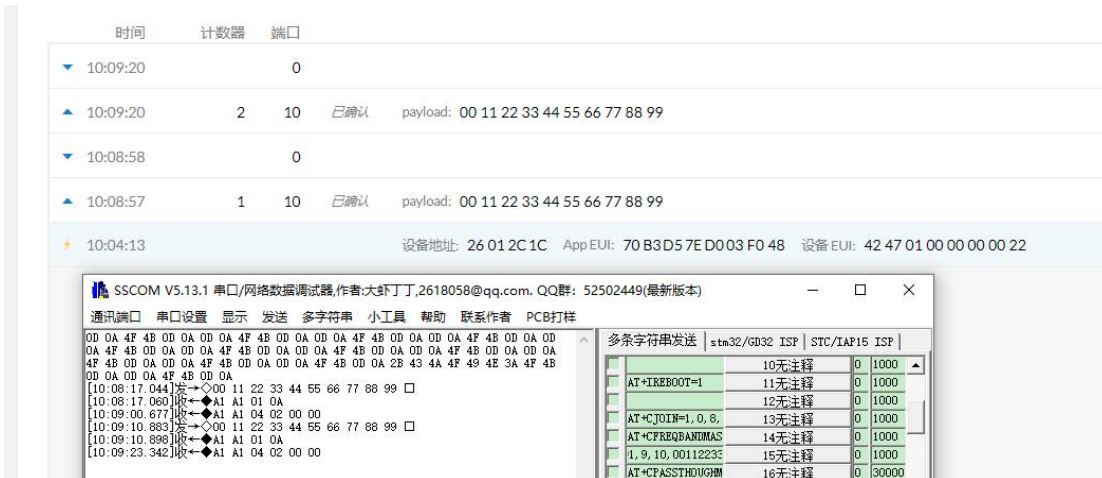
| 时间 | 计数器 | 端口 | | |
|---|---|---|---|---|
| 10:09:20 | | 0 | | |
| 10:09:20 | 2 | 10 | 已确认 | payload: 00 11 22 33 44 55 66 77 88 99 |
| 10:08:58 | | 0 | | |
| 10:08:57 | 1 | 10 | 已确认 | payload: 00 11 22 33 44 55 66 77 88 99 |
| 10:04:13 | | | | 设备地址: 26 01 2C 1C AppEUI: 70 B3 D5 7E D0 03 F0 48 设备EUI: 42 47 01 00 00 00 00 22 |

SSCOM V5.13.1 串口/网络数据调试器,作者:大虾丁丁,2618058@qq.com. QQ群: 52502449(最新版本)

通讯端口 串口设置 显示 发送 多字符串 小工具 帮助 联系作者 PCB打样

0D 0A 4F 4B 0D 0A 0D 0A 4F 4B 0D 0A 0D 0A 4F 4B 0D 0A 0D 0A 4F 4B 0D 0A 0D 0A 4F 4B 0D 0A 0D 0A 4F 4B 0D 0A 0D 0A 4F 4B 0D 0A 0D 0A 4F 4B 0D 0A 0D 0A 4F 4B 0D 0A 0D 0A 4F 4B 0D 0A 0D 0A 4F 4B 0D 0A 0D 0A 4F 4B 0D 0A 2B 43 4A 4F 49 4E 3A 4F 4B 0D 0A 0D 0A 4F 4B 0D 0A
[10:08:17.044]发→◇00 11 22 33 44 55 66 77 88 99 □
[10:08:17.060]收←◆A1 A1 01 0A
[10:09:00.677]收←◆A1 A1 04 02 00 00
[10:09:10.883]发→◇00 11 22 33 44 55 66 77 88 99 □
[10:09:10.898]收←◆A1 A1 01 0A
[10:09:23.342]收←◆A1 A1 04 02 00 00

多条字符串发送 | stm32/GD32 ISP | STC/IAP15 ISP

| | | 10无注释 | 0 | 1000 |
|---|---|---|---|---|
| | AT+IREBOOT=1 | 11无注释 | 0 | 1000 |
| | | 12无注释 | 0 | 1000 |
| | AT+CJOIN=1,0,8, | 13无注释 | 0 | 1000 |
| | AT+CFREQBANDMAS | 14无注释 | 0 | 1000 |
| | 1,9,10,00112233 | 15无注释 | 0 | 1000 |
| | AT+CPASSTHOUGHM | 16无注释 | 0 | 30000 |